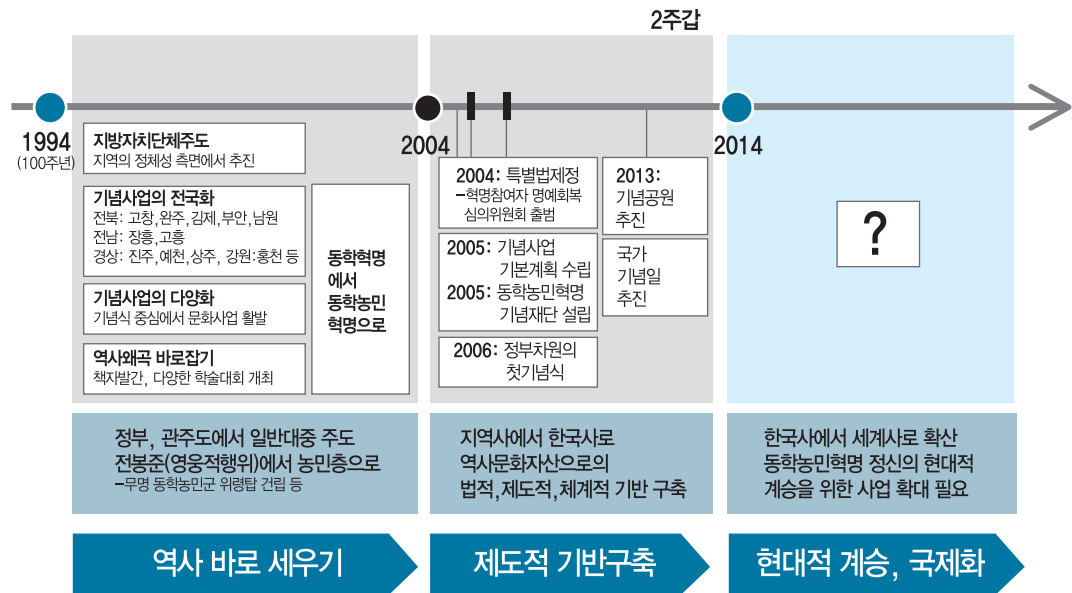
2주갑

1994
(100주년)

지방자치단체주도
지역의 정체성 측면에서 추진

기념사업의 전국화
전북: 고창, 완주, 김제, 부안, 남원
전남: 장흥, 고흥
경상: 진주, 예천, 상주, 강원:홍천 등

기념사업의 다양화
기념식 중심에서 문화사업 활발

역사왜곡 바로잡기
책자발간, 다양한 학술대회 개최

동학혁명에서 동학농민혁명으로

2004

2004: 특별법제정
–혁명참여자 명예회복 심의위원회 출범

2005: 기념사업 기본계획 수립
2005: 동학농민혁명 기념재단 설립

2006: 정부차원의 첫기념식

2013: 기념공원 추진

국가 기념일 추진

2014

?

정부, 관주도에서 일반대중 주도
전봉준(영웅적행위)에서 농민층으로
–무명 동학농민군 위령탑 건립 등

지역사에서 한국사로
역사문화자산으로의
법적, 제도적, 체계적 기반 구축

한국사에서 세계사로 확산
동학농민혁명 정신의 현대적
계승을 위한 사업 확대 필요

역사 바로 세우기

제도적 기반구축

현대적 계승, 국제화